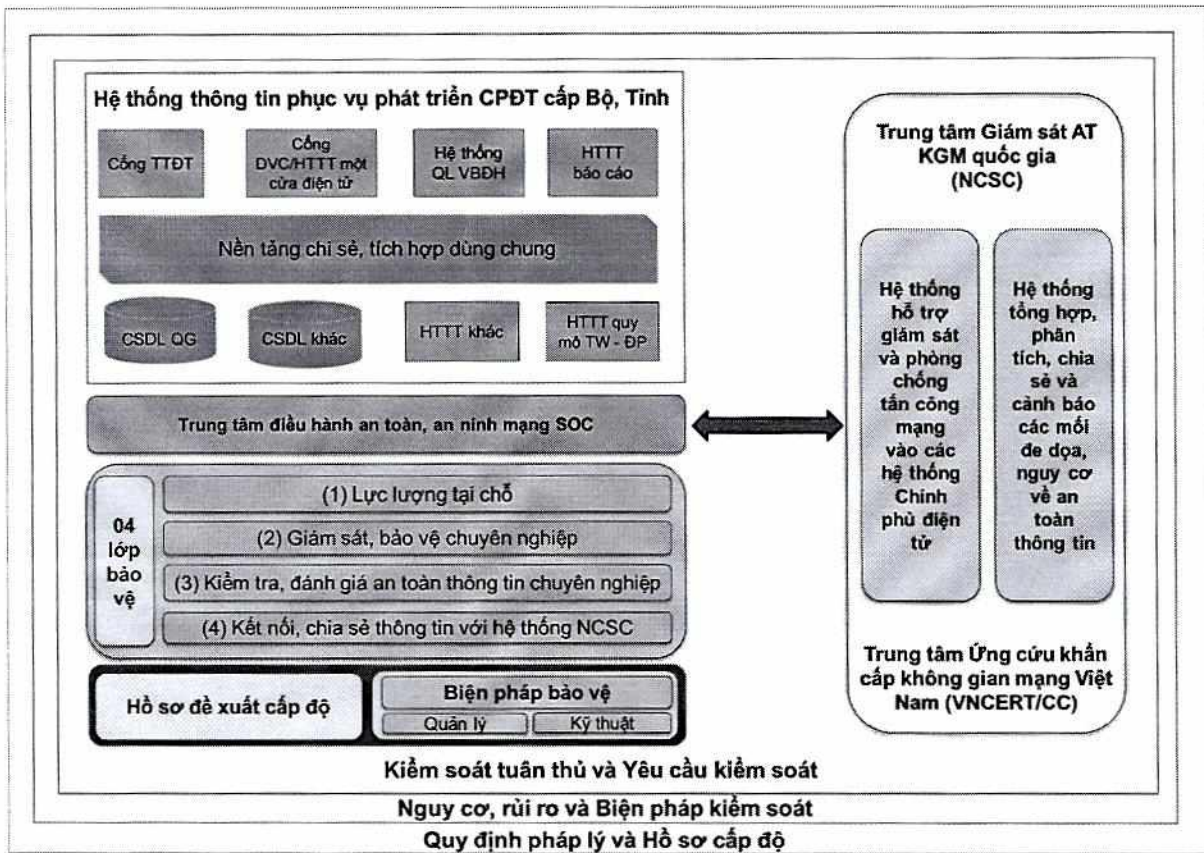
Hệ thống thông tin phục vụ phát triển CPĐT cấp Bộ, Tỉnh

Cổng TTĐT

Cổng DVC/HTTT một cửa điện tử

Hệ thống QL VBĐH

HTTT báo cáo

Nền tảng chi sẻ, tích hợp dùng chung

CSDL QG

CSDL khác

HTTT khác

HTTT quy mô TW - ĐP

Trung tâm điều hành an toàn, an ninh mạng SOC

04 lớp bảo vệ

(1) Lực lượng tại chỗ

(2) Giám sát, bảo vệ chuyên nghiệp

(3) Kiểm tra, đánh giá an toàn thông tin chuyên nghiệp

(4) Kết nối, chia sẻ thông tin với hệ thống NCSC

Hồ sơ đề xuất cấp độ

Biện pháp bảo vệ

Quản lý

Kỹ thuật

Trung tâm Giám sát AT KGM quốc gia (NCSC)

Hệ thống hỗ trợ giám sát và phòng chống tấn công mạng vào các hệ thống Chính phủ điện tử

Hệ thống tổng hợp, phân tích, chia sẻ và cảnh báo các mối đe dọa, nguy cơ về an toàn thông tin

Trung tâm Ứng cứu khẩn cấp không gian mạng Việt Nam (VNCERT/CC)

Kiểm soát tuân thủ và Yêu cầu kiểm soát

Nguy cơ, rủi ro và Biện pháp kiểm soát

Quy định pháp lý và Hồ sơ cấp độ